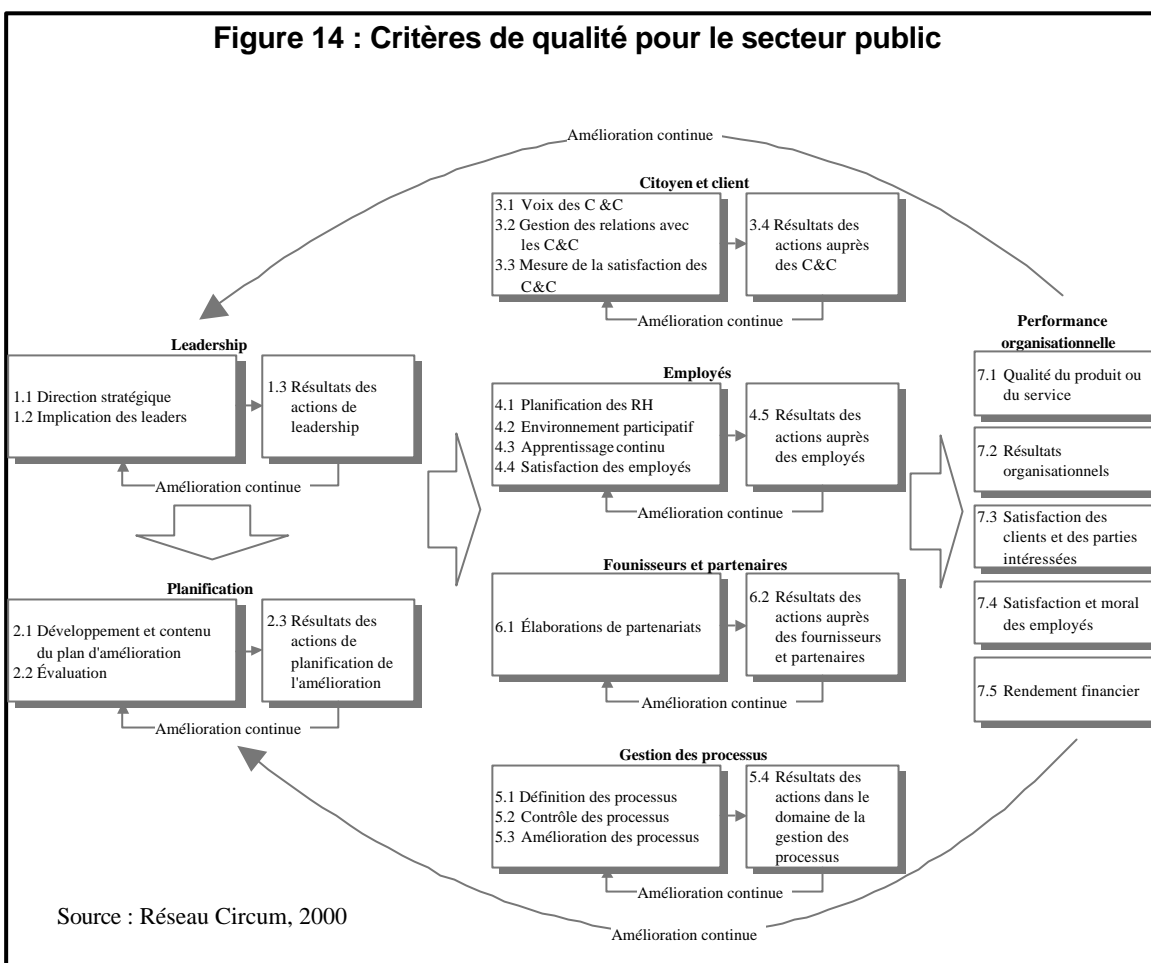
Figure 14 : Critères de qualité pour le secteur public

Amélioration continue

Citoyen et client

3.1 Voix des C &C
3.2 Gestion des relations avec les C&C
3.3 Mesure de la satisfaction des C&C

3.4 Résultats des actions auprès des C&C

Amélioration continue

Leadership

1.1 Direction stratégique
1.2 Implication des leaders

1.3 Résultats des actions de leadership

Amélioration continue

Employés

4.1 Planification des RH
4.2 Environnement participatif
4.3 Apprentissage continu
4.4 Satisfaction des employés

4.5 Résultats des actions auprès des employés

Amélioration continue

Performance organisationnelle

7.1 Qualité du produit ou du service

7.2 Résultats organisationnels

7.3 Satisfaction des clients et des parties intéressées

7.4 Satisfaction et moral des employés

7.5 Rendement financier

Planification

2.1 Développement et contenu du plan d'amélioration
2.2 Évaluation

2.3 Résultats des actions de planification de l'amélioration

Amélioration continue

Founisseurs et partenaires

6.1 Élaborations de partenariats

6.2 Résultats des actions auprès des fournisseurs et partenaires

Amélioration continue

Gestion des processus

5.1 Définition des processus
5.2 Contrôle des processus
5.3 Amélioration des processus

5.4 Résultats des actions dans le domaine de la gestion des processus

Amélioration continue

Source : Réseau Circum, 2000

Amélioration continue